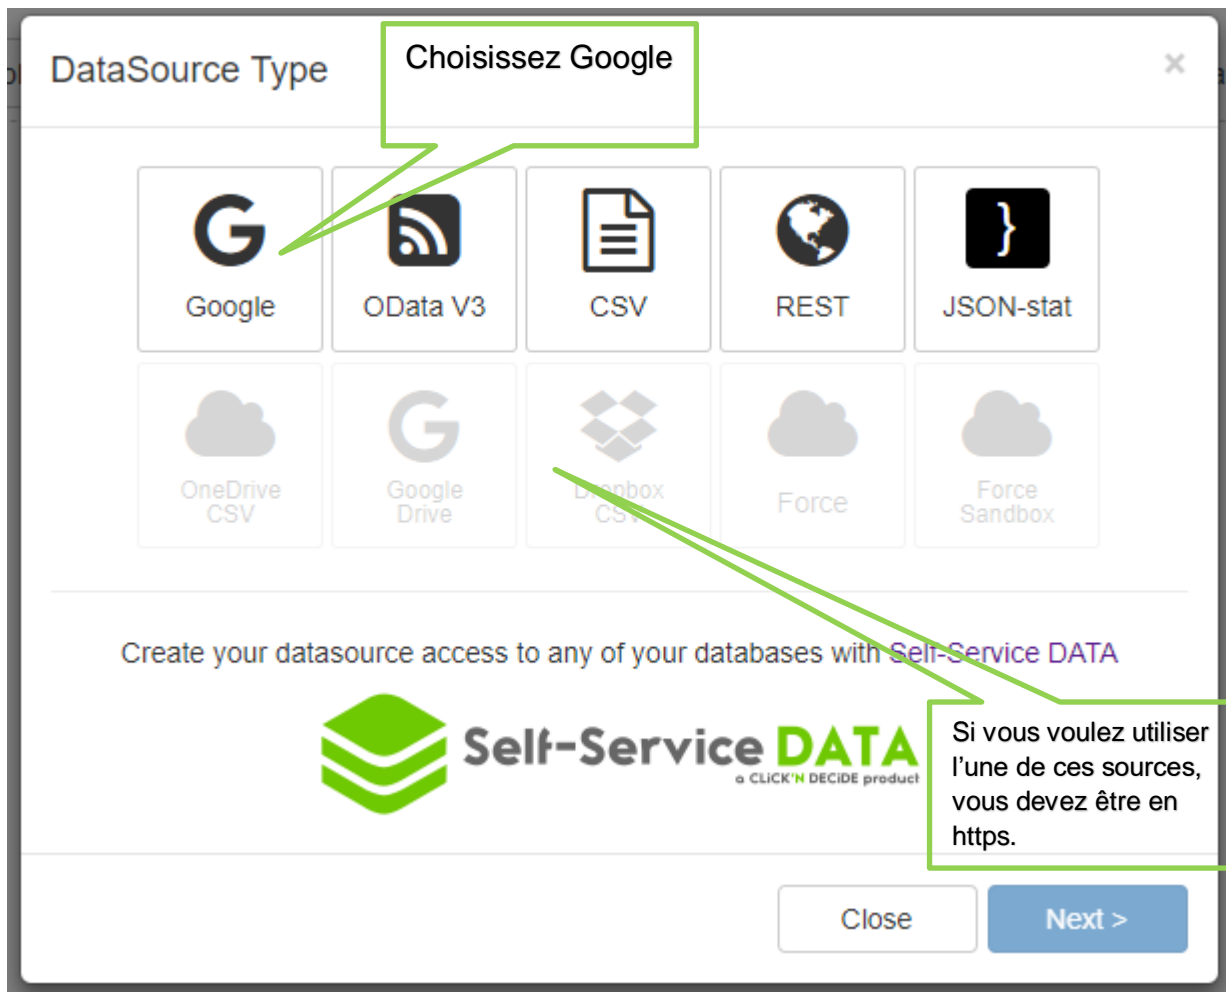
DataSource Type

Choisissez Google

×

Google

OData V3

CSV

REST

JSON-stat

OneDrive CSV

Google Drive

Dropbox CSV

Force

Force Sandbox

Create your datasource access to any of your databases with Self-Service DATA

Self-Service DATA
a CLICK'N DECIDE product

Si vous voulez utiliser l'une de ces sources, vous devez être en https.

Close

Next >